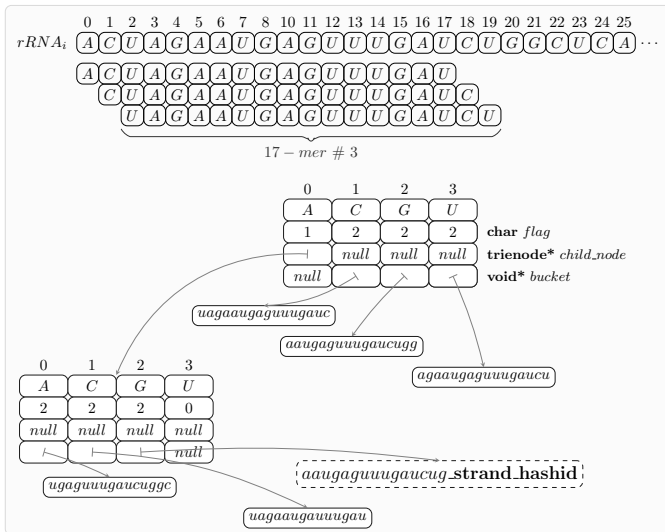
0 1 2 3 4 5 6 7 8 10 11 12 13 14 15 16 17 18 19 20 21 22 23 24 25

$rRNA_i$ A C U A G A A U G A G U U U G A U C U G G C U C A ···

A C U A G A A U G A G U U U G A U

C U A G A A U G A G U U U G A U C

U A G A A U G A G U U U G A U C U

$17-mer$ # 3

| 0 | 1 | 2 | 3 |
|---|---|---|---|
| A | C | G | U |
| 1 | 2 | 2 | 2 |
|  | null | null | null |
| null |  |  |  |

char flag

trienode* child_node

void* bucket

uagaaugaguuugauc

aaugaguuugaucugg

agaaugaguuugaucu

| 0 | 1 | 2 | 3 |
|---|---|---|---|
| A | C | G | U |
| 2 | 2 | 2 | 0 |
| null | null | null | null |
|  |  |  | null |

aaugaguuugaucug_strand_hashid

ugaguuugaucuggc

uagaaugauuugau